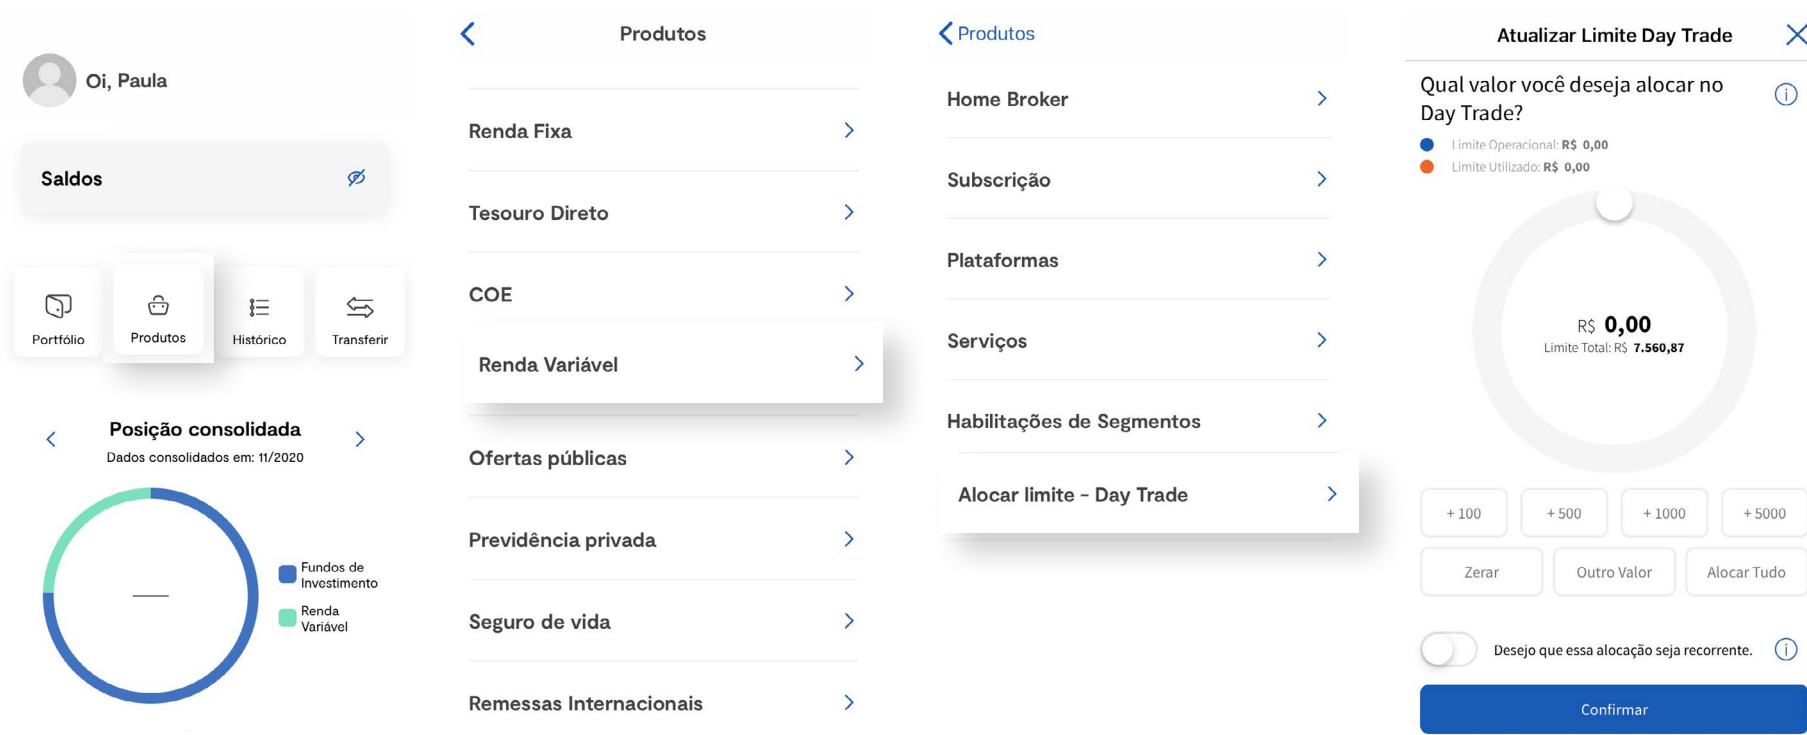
Oi, Paula

Saldos

Portfólio
Produtos
Histórico
Transferir

Posição consolidada
Dados consolidados em: 11/2020

—

Fundos de Investimento
Renda Variável

Produtos

Renda Fixa
Tesouro Direto
COE
Renda Variável
Ofertas públicas
Previdência privada
Seguro de vida
Remessas Internacionais

Produtos

Home Broker
Subscrição
Plataformas
Serviços
Habilitações de Segmentos
Alocar limite - Day Trade

Atualizar Limite Day Trade

Qual valor você deseja alocar no Day Trade?

Limite Operacional: R$ 0,00
Limite Utilizado: R$ 0,00

R$ 0,00
Limite Total: R$ 7.560,87

+ 100
+ 500
+ 1000
+ 5000
Zerar
Outro Valor
Alocar Tudo

Desejo que essa alocação seja recorrente.

Confirmar